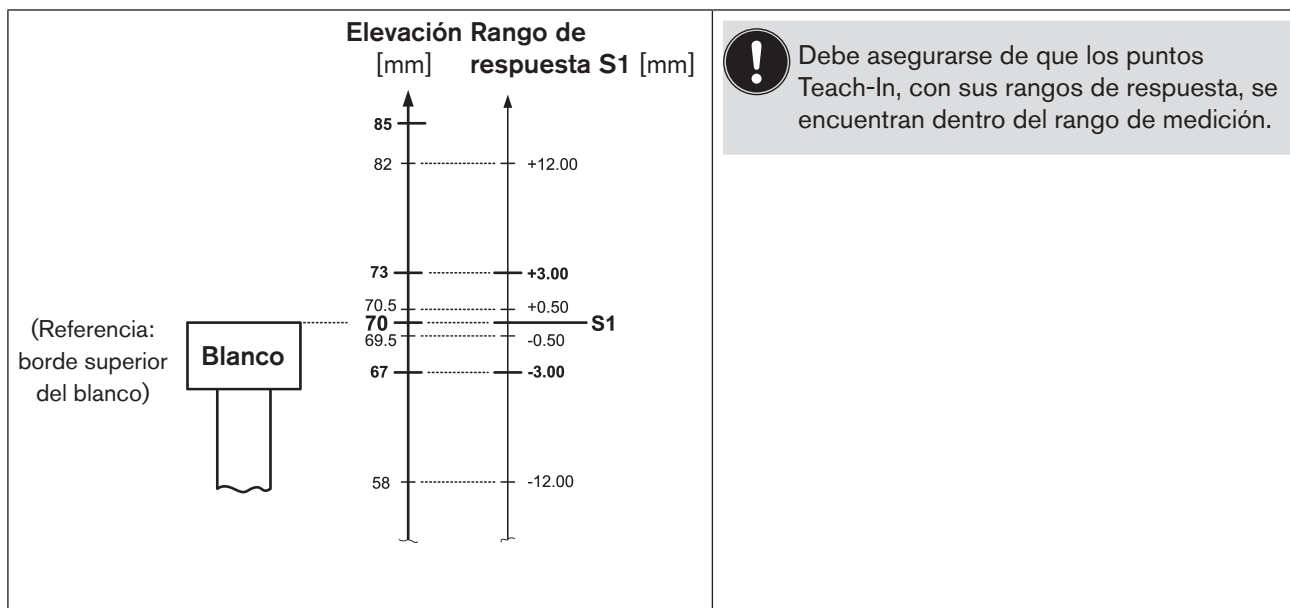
Elevación [mm]

Rango de respuesta S1 [mm]

85

82 +12.00

73 +3.00

70.5 +0.50

70 S1

69.5 -0.50

67 -3.00

58 -12.00

(Referencia: borde superior del blanco)

Blanco

Debe asegurarse de que los puntos Teach-In, con sus rangos de respuesta, se encuentran dentro del rango de medición.